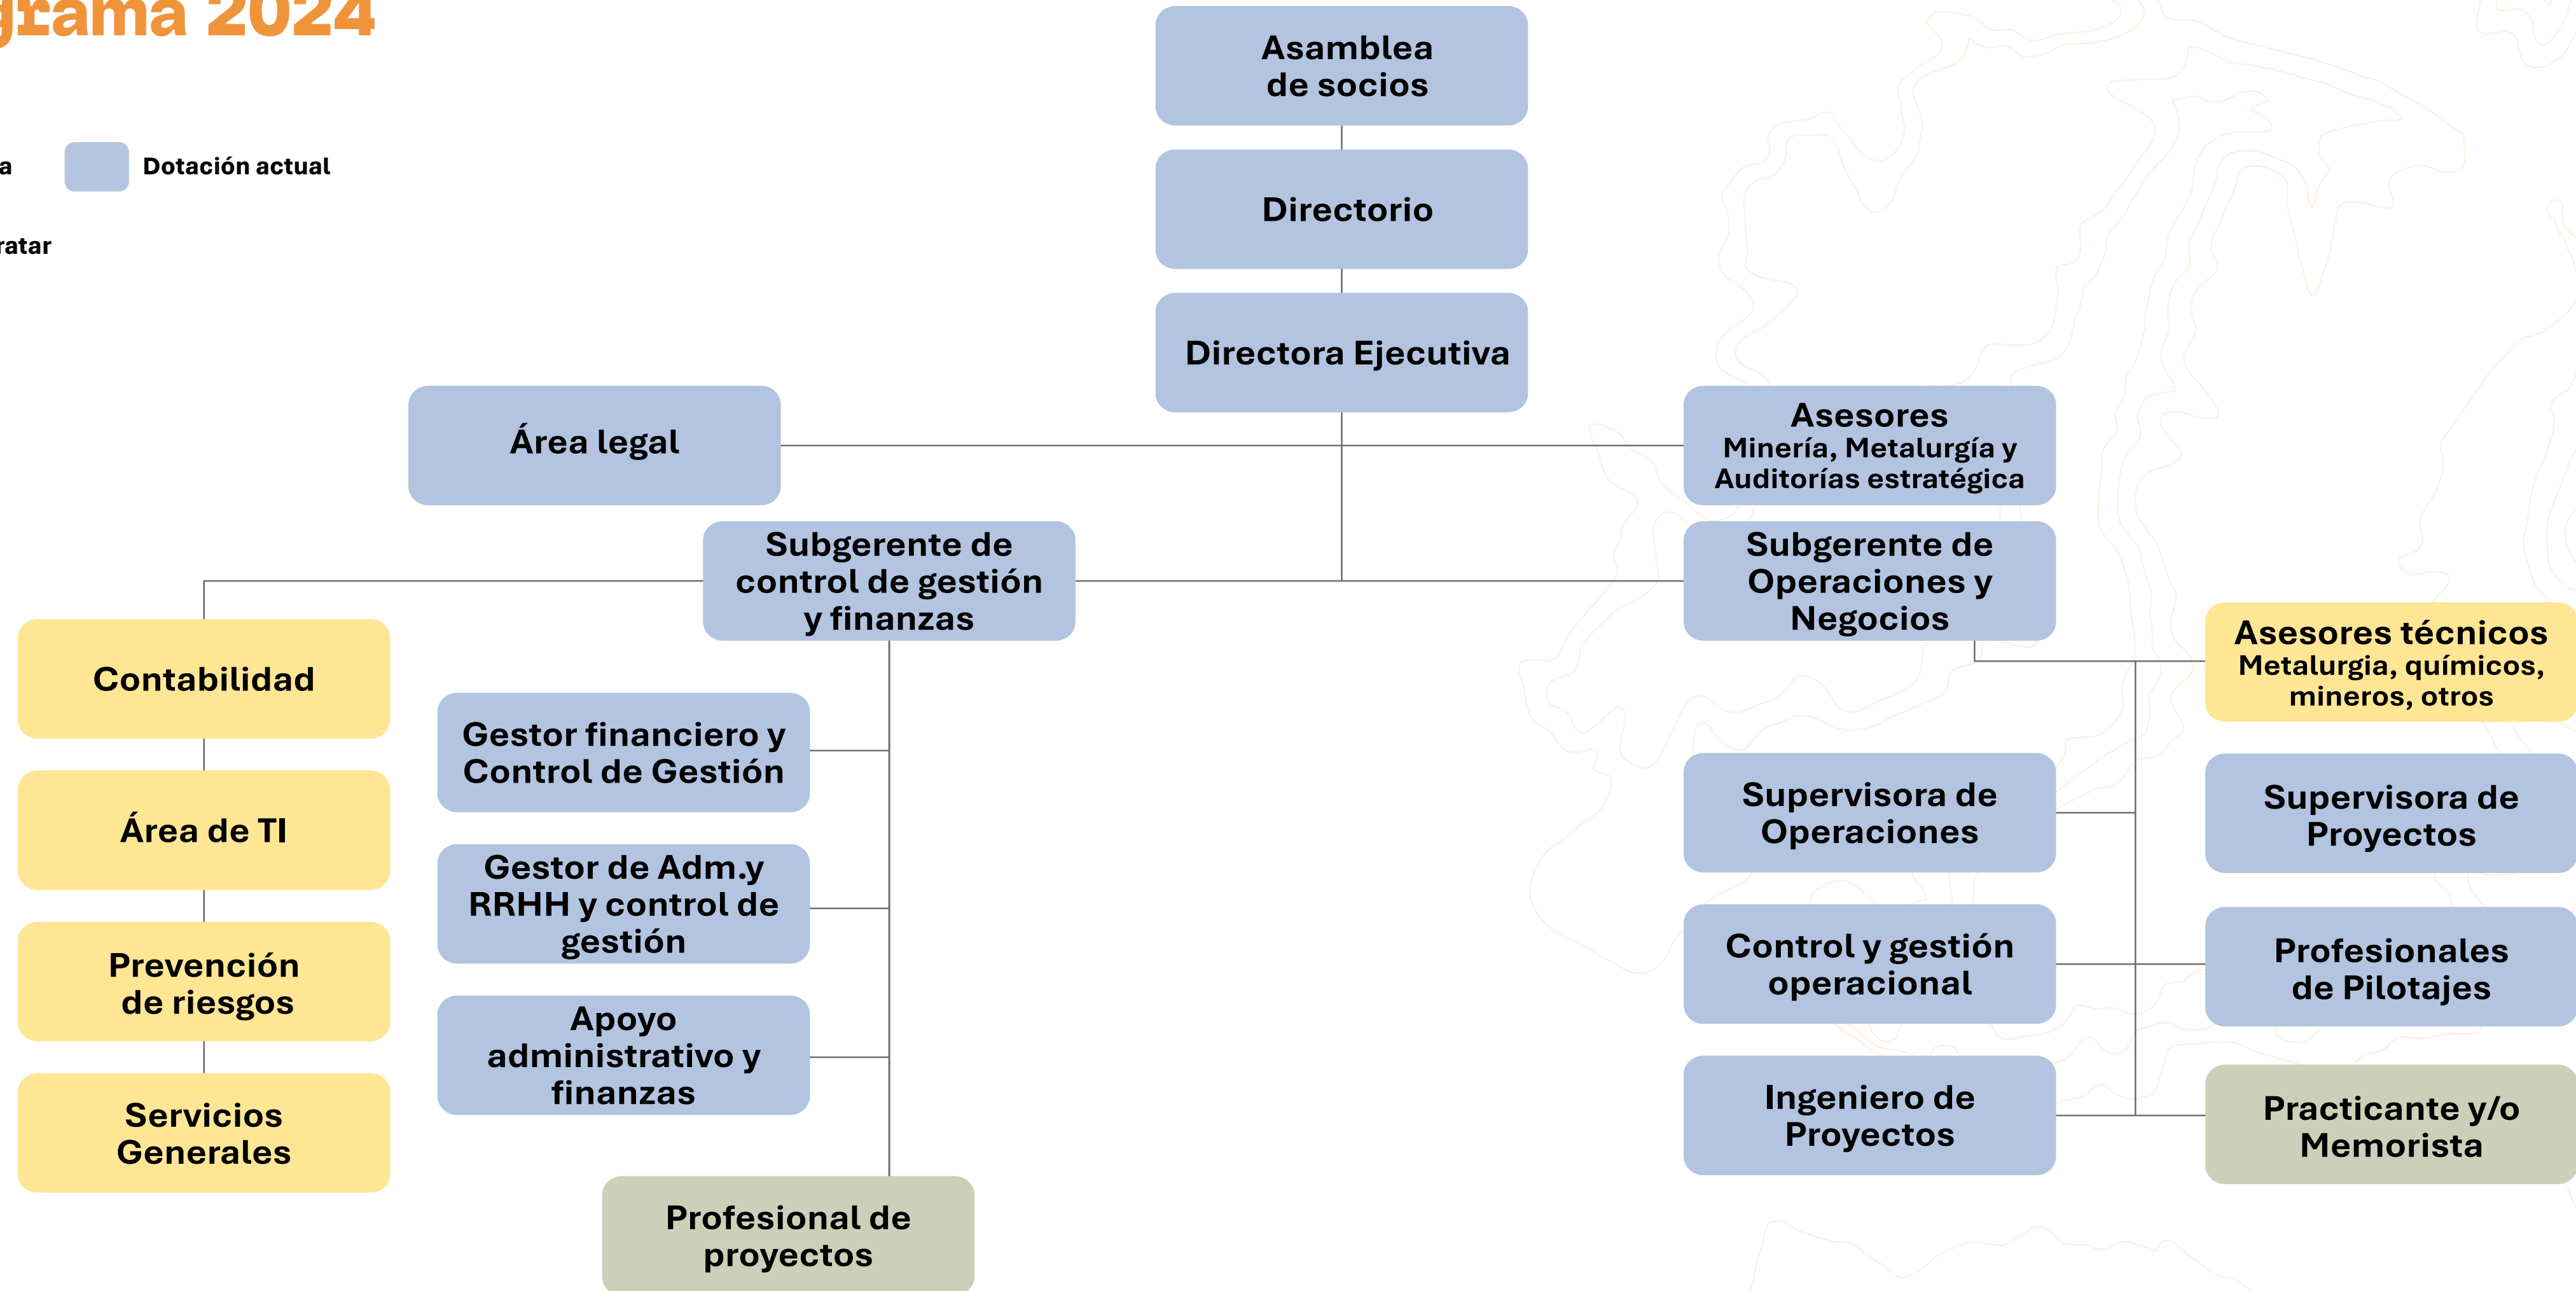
grama 2024

a

Dotación actual

ratar

Asamblea de socios

Directorio

Directora Ejecutiva

Área legal

Asesores
Minería, Metalurgía y Auditorías estratégica

Subgerente de control de gestión y finanzas

Subgerente de Operaciones y Negocios

Contabilidad

Área de TI

Prevención de riesgos

Servicios Generales

Gestor financiero y Control de Gestión

Gestor de Adm.y RRHH y control de gestión

Apoyo administrativo y finanzas

Profesional de proyectos

Asesores técnicos
Metalurgia, químicos, mineros, otros

Supervisora de Operaciones

Supervisora de Proyectos

Control y gestión operacional

Profesionales de Pilotajes

Ingeniero de Proyectos

Practicante y/o Memorista